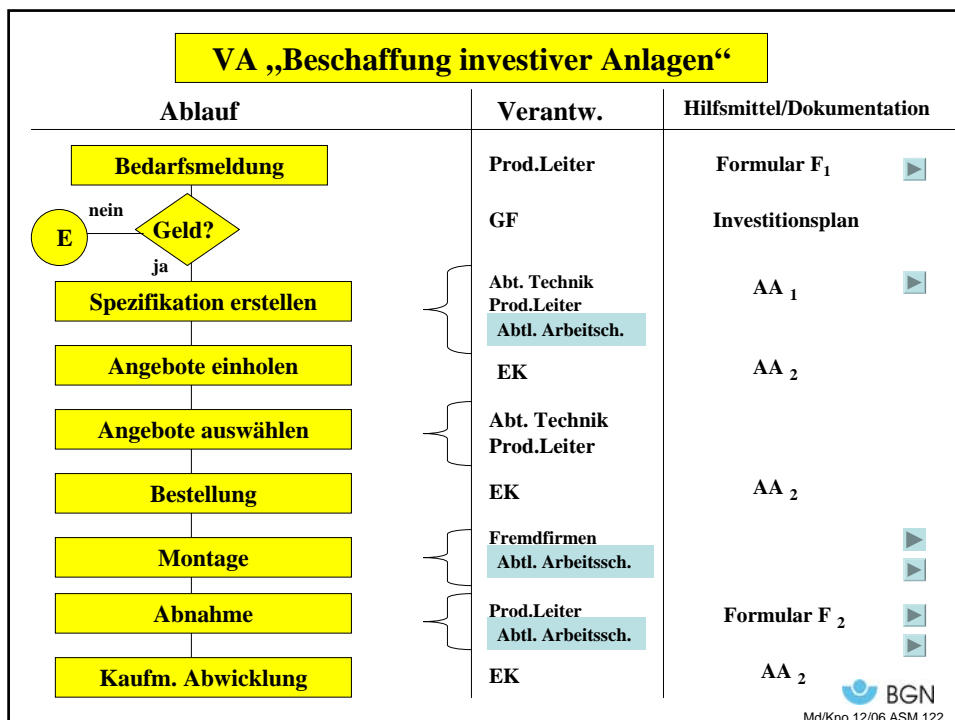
VA „Beschaffung investiver Anlagen“

| Ablauf | Verantw. | Hilfsmittel/Dokumentation |
|---|---|---|
| Bedarfsmeldung | Prod.Leiter | Formular $F_1$ |
| Geld? (nein: E; ja) | GF | Investitionsplan |
| Spezifikation erstellen | Abt. Technik Prod.Leiter Abtl. Arbeitsch. | AA $_1$ |
| Angebote einholen | EK | AA $_2$ |
| Angebote auswählen | Abt. Technik Prod.Leiter | |
| Bestellung | EK | AA $_2$ |
| Montage | Fremdfirmen Abtl. Arbeitssch. | |
| Abnahme | Prod.Leiter Abtl. Arbeitssch. | Formular F $_2$ |
| Kaufm. Abwicklung | EK | AA $_2$ |

BGN
Md/Kno 12/06 ASM 122